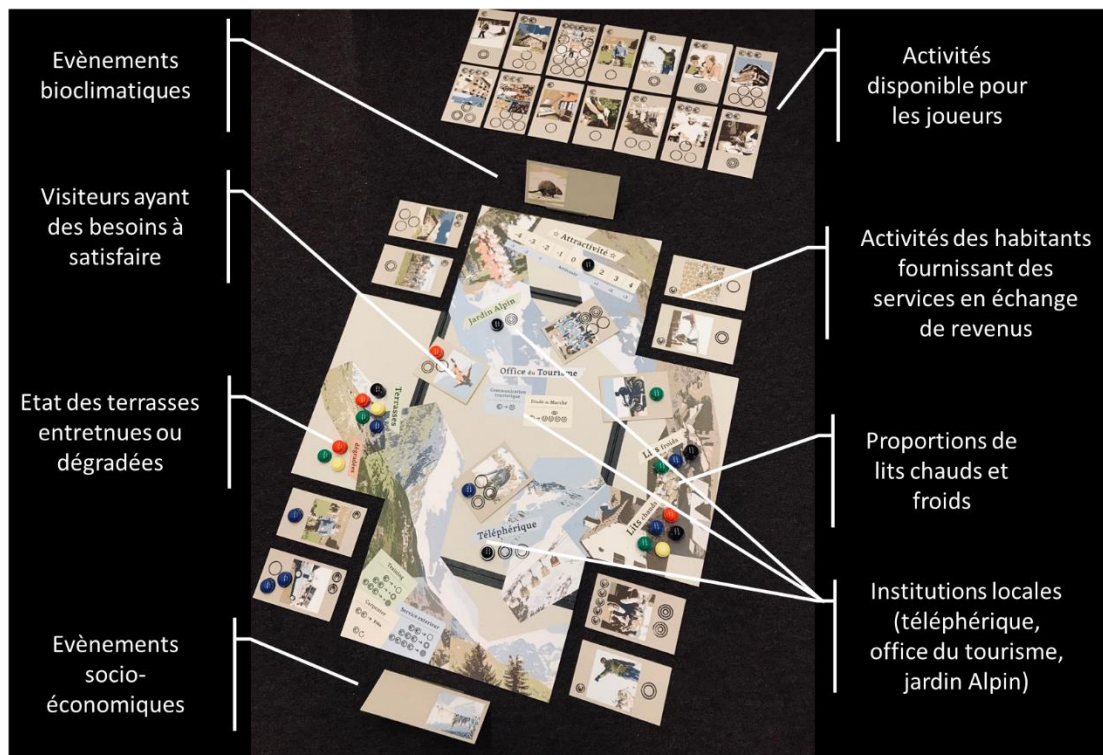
Evènements bioclimatiques

Activités disponible pour les joueurs

Visiteurs ayant des besoins à satisfaire

Activités des habitants fournissant des services en échange de revenus

Etat des terrasses entretnues ou dégradées

Proportions de lits chauds et froids

Institutions locales (téléphérique, office du tourisme, jardin Alpin)

Evènements socio-économiques

Attractivité

Jardin Alpin

Office du Tourisme

Terrasses

Téléphérique

Lits chauds